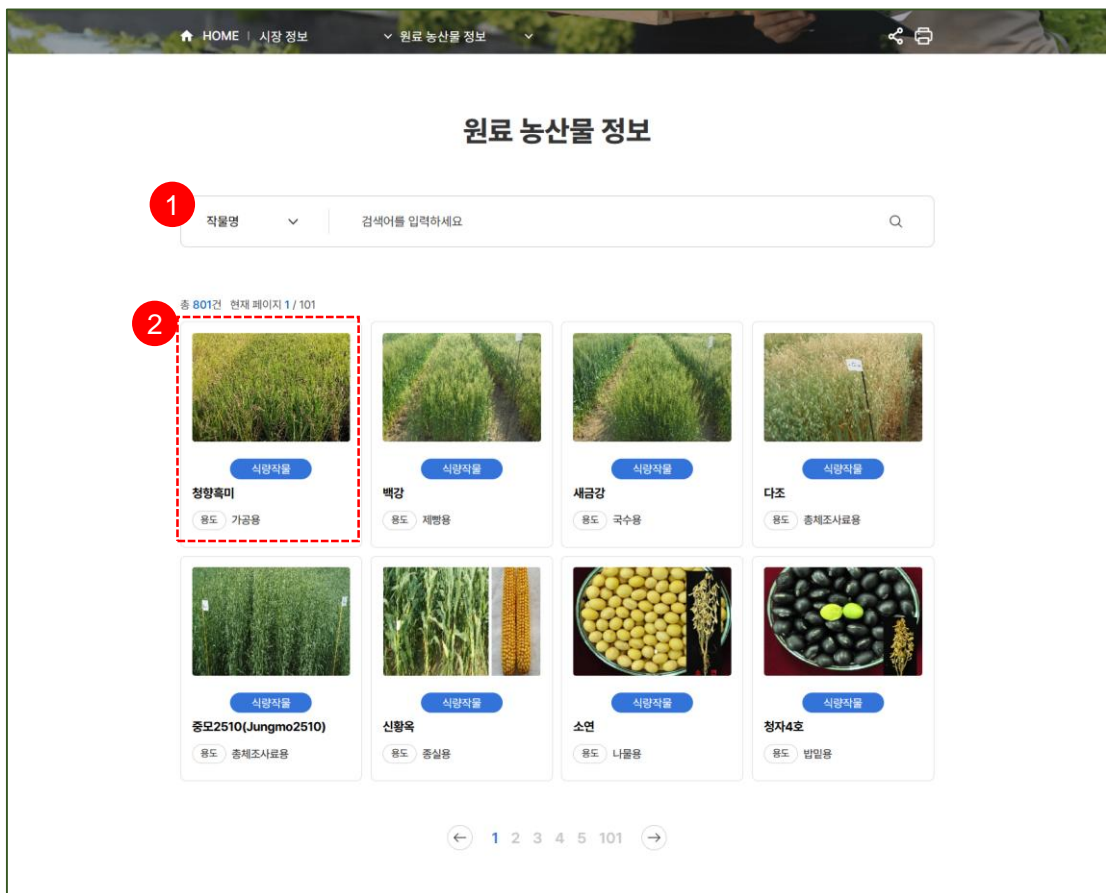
HOME | 시장 정보 원료 농산물 정보

원료 농산물 정보

1
작물명 검색어를 입력하세요

총 801건 현재 페이지 1 / 101

2

식량작물
청향흑미
용도 가공용

식량작물
백강
용도 제빵용

식량작물
새금강
용도 국수용

식량작물
다조
용도 총체조사료용

식량작물
중모2510(Jungmo2510)
용도 총체조사료용

식량작물
신황옥
용도 종실용

식량작물
소연
용도 나물용

식량작물
청자4호
용도 밥밑용

1 2 3 4 5 101